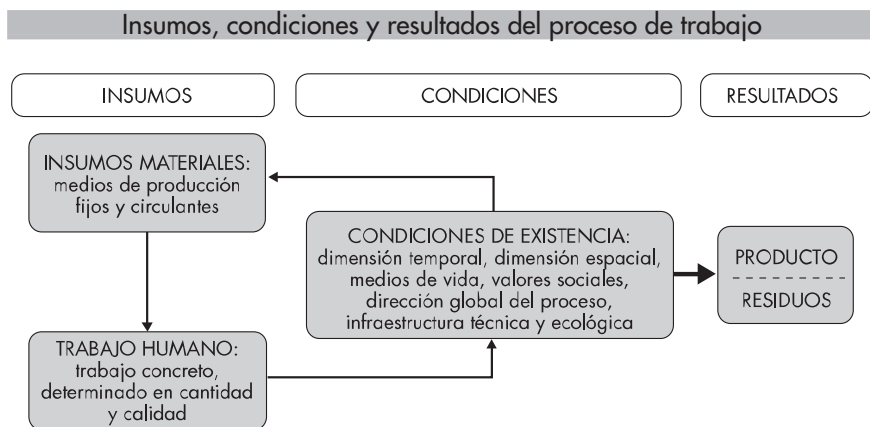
Insumos, condiciones y resultados del proceso de trabajo

INSUMOS

CONDICIONES

RESULTADOS

INSUMOS MATERIALES: medios de producción fijos y circulantes

CONDICIONES DE EXISTENCIA: dimensión temporal, dimensión espacial, medios de vida, valores sociales, dirección global del proceso, infraestructura técnica y ecológica

PRODUCTO

RESIDUOS

TRABAJO HUMANO: trabajo concreto, determinado en cantidad y calidad